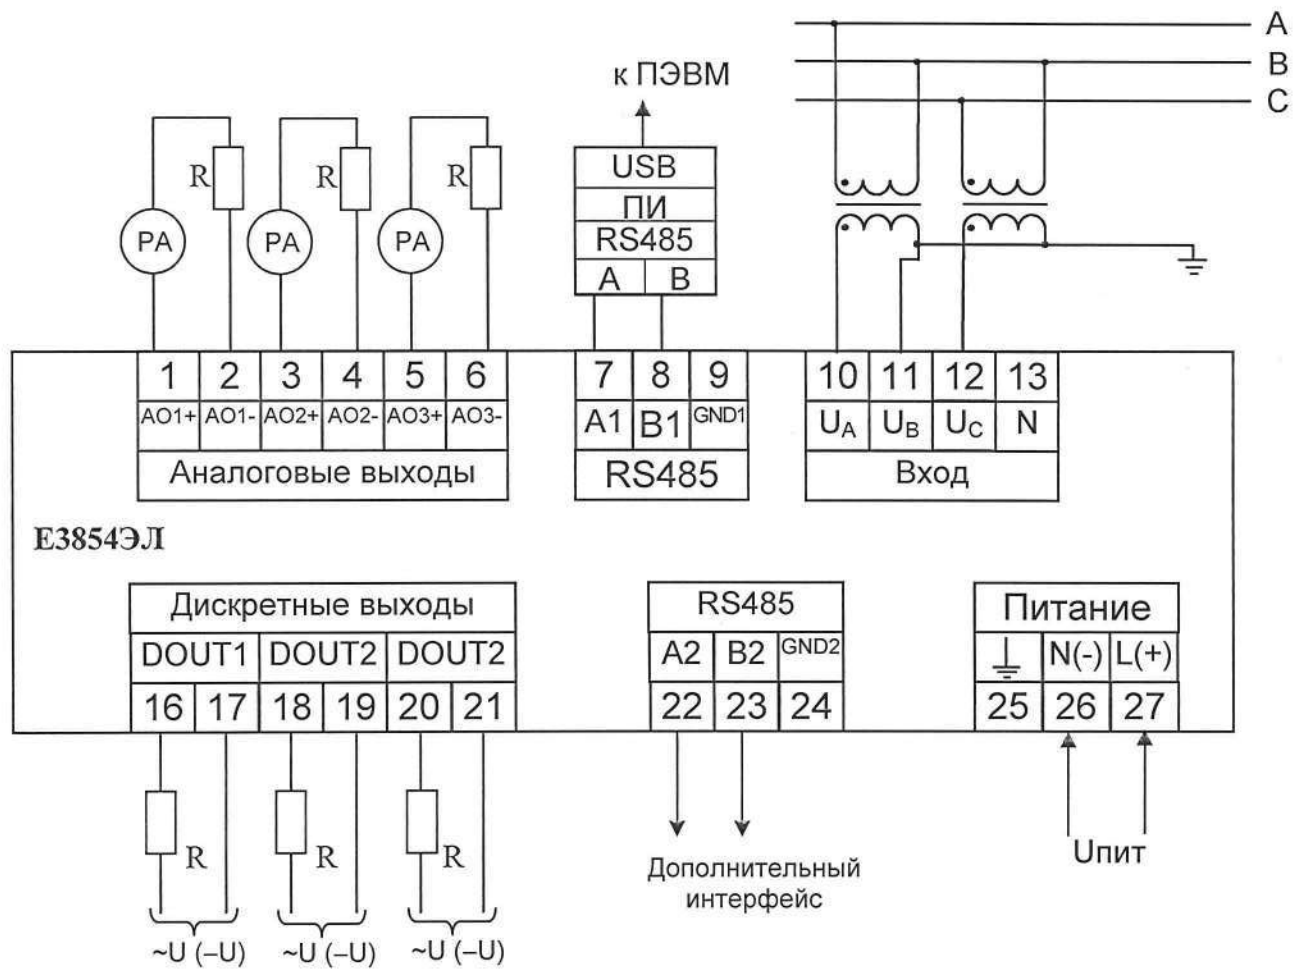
A
B
C

к ПЭВМ

USB
ПИ
RS485
A B

R R R
PA PA PA

| 1 | 2 | 3 | 4 | 5 | 6 |
|---|---|---|---|---|---|
| AO1+ | AO1- | AO2+ | AO2- | AO3+ | AO3- |

Аналоговые выходы

| 7 | 8 | 9 |
|---|---|---|
| A1 | B1 | GND1 |

RS485

| 10 | 11 | 12 | 13 |
|---|---|---|---|
| $U_A$ | $U_B$ | $U_C$ | N |

Вход

Е3854ЭЛ

Дискретные выходы

| DOUT1 | | DOUT2 | | DOUT2 | |
|---|---|---|---|---|---|
| 16 | 17 | 18 | 19 | 20 | 21 |

RS485

| A2 | B2 | GND2 |
|---|---|---|
| 22 | 23 | 24 |

Питание

| ⏚ | N(-) | L(+) |
|---|---|---|
| 25 | 26 | 27 |

R R R

~U (–U) ~U (–U) ~U (–U)

Дополнительный интерфейс

Uпит